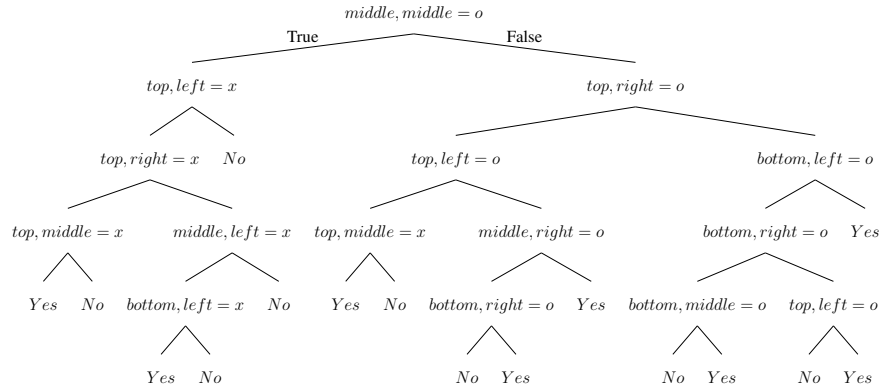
$middle, middle = o$

True

False

$top, left = x$

$top, right = o$

$top, right = x$

$No$

$top, left = o$

$bottom, left = o$

$top, middle = x$

$middle, left = x$

$top, middle = x$

$middle, right = o$

$bottom, right = o$

$Yes$

$Yes$

$No$

$bottom, left = x$

$No$

$Yes$

$No$

$bottom, right = o$

$Yes$

$bottom, middle = o$

$top, left = o$

$Yes$

$No$

$No$

$Yes$

$No$

$Yes$

$No$

$Yes$